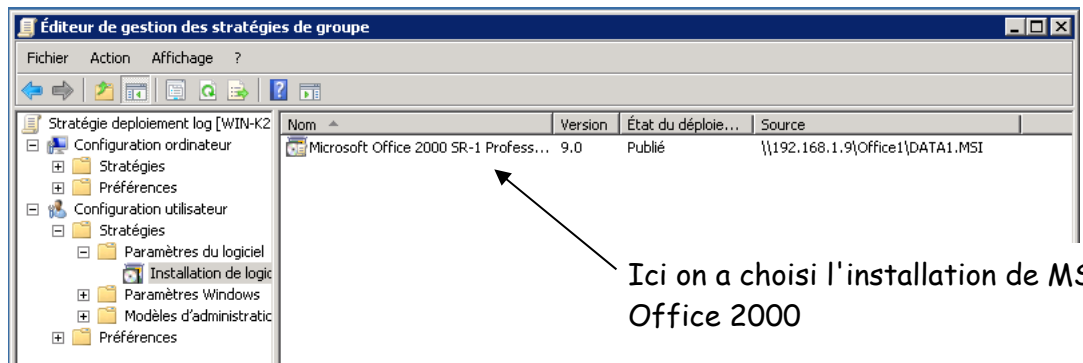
Éditeur de gestion des stratégies de groupe

Fichier Action Affichage ?

Stratégie deploiement log [WIN-K2
Configuration ordinateur
Stratégies
Préférences
Configuration utilisateur
Stratégies
Paramètres du logiciel
Installation de logic
Paramètres Windows
Modèles d'administratic
Préférences

| Nom | Version | État du déploie... | Source |
|---|---|---|---|
| Microsoft Office 2000 SR-1 Profess... | 9.0 | Publié | \\192.168.1.9\Office1\DATA1.MSI |

Ici on a choisi l'installation de MS Office 2000